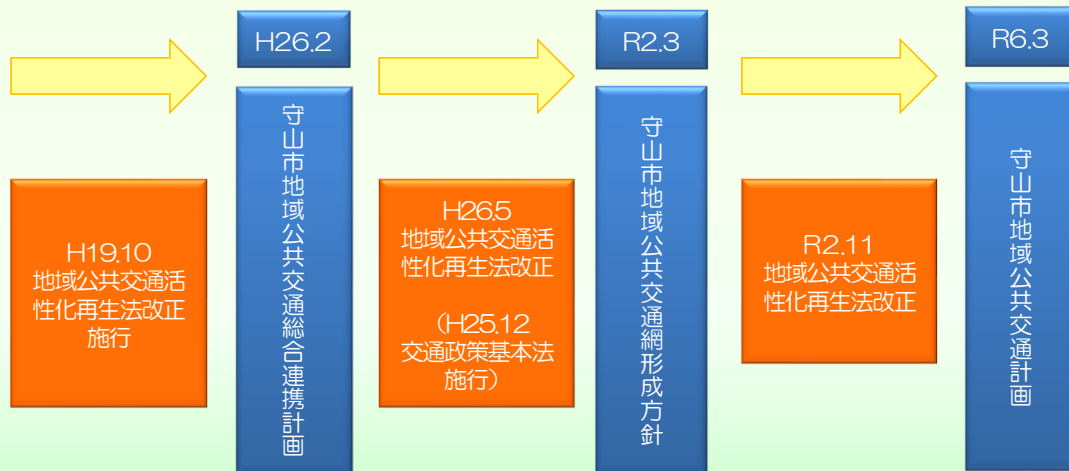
H19.10
地域公共交通活性化再生法改正施行

H26.2

守山市地域公共交通総合連携計画

H26.5
地域公共交通活性化再生法改正

（H25.12
交通政策基本法施行）

R2.3

守山市地域公共交通網形成方針

R2.11
地域公共交通活性化再生法改正

R6.3

守山市地域公共交通計画